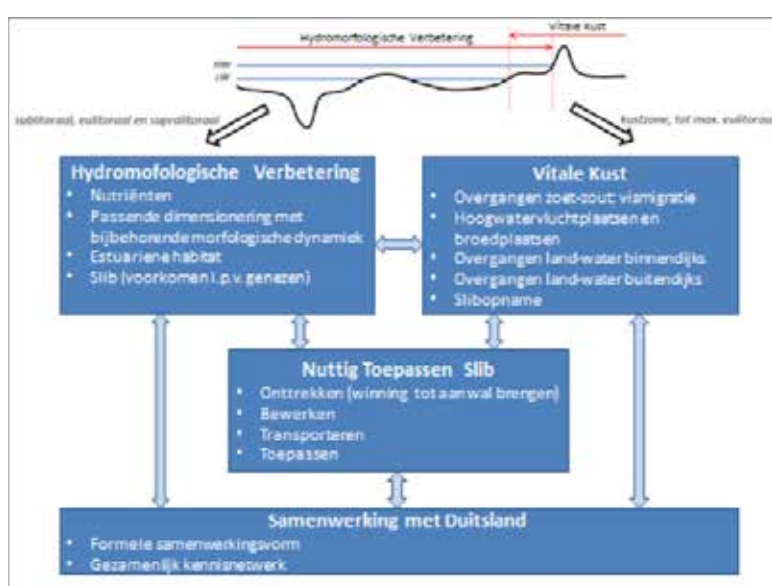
Hydromorfologische Verbetering

Vitale Kust

HW

LW

sublitoraal, eulitoraal en supralitoraal

kustzone, tot max. eulitoraal

Hydromofologische Verbetering
• Nutriënten
• Passende dimensionering met bijbehorende morfologische dynamiek
• Estuariene habitat
• Slib (voorkomen i.p.v. genezen)

Vitale Kust
• Overgangen zoet-zout: vismigratie
• Hoogwatervluchtplaatsen en broedplaatsen
• Overgangen land-water binnendijks
• Overgangen land-water buitendijks
• Slibopname

Nuttig Toepassen Slib
• Onttrekken (winning tot aan wal brengen)
• Bewerken
• Transporteren
• Toepassen

Samenwerking met Duitsland
• Formele samenwerkingsvorm
• Gezamenlijk kennisnetwerk